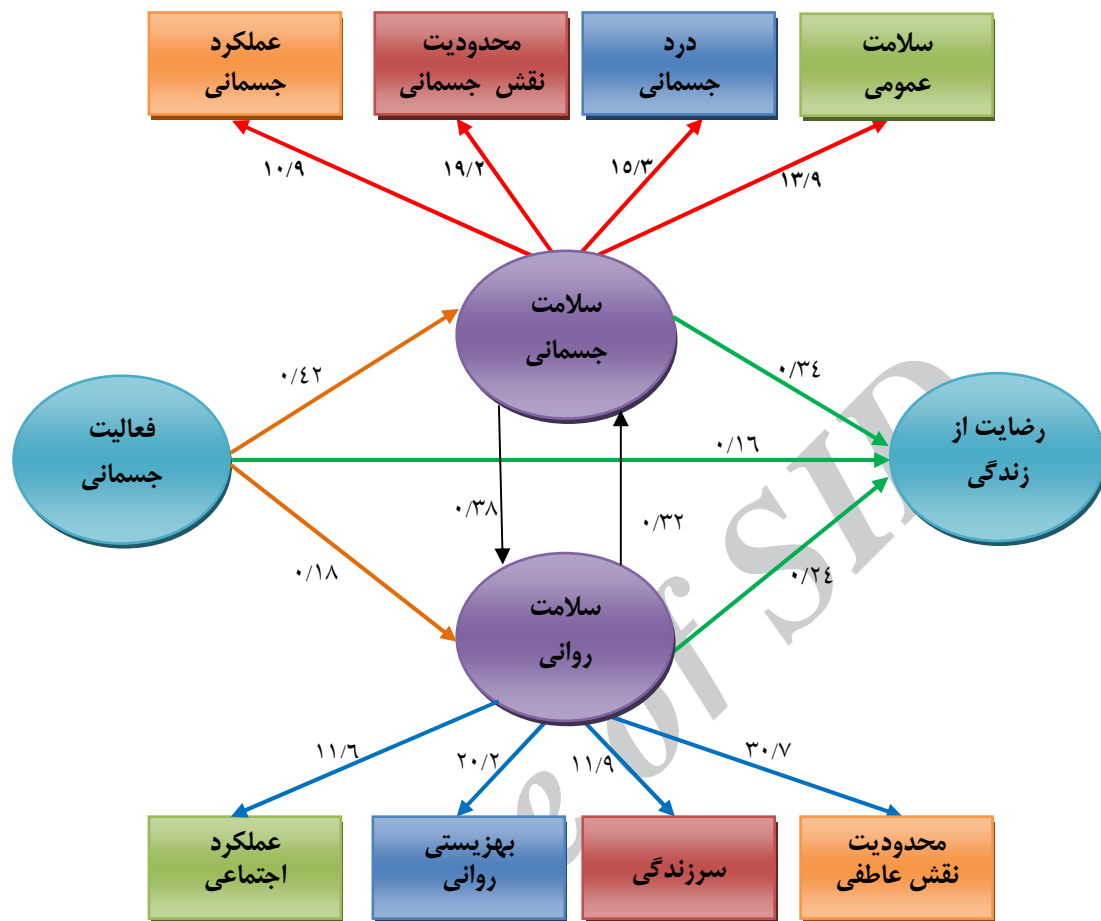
عملکرد جسمانی

محدودیت نقش جسمانی

درد جسمانی

سلامت عمومی

۱۰/۹

۱۹/۲

۱۵/۳

۱۳/۹

سلامت جسمانی

۰/۴۲

۰/۳۴

فعالیت جسمانی

۰/۱۶

رضایت از زندگی

۰/۳۸

۰/۳۲

۰/۱۸

۰/۲۴

سلامت روانی

۱۱/۶

۲۰/۲

۱۱/۹

۳۰/۷

عملکرد اجتماعی

بهزیستی روانی

سرزندگی

محدودیت نقش عاطفی

of SID